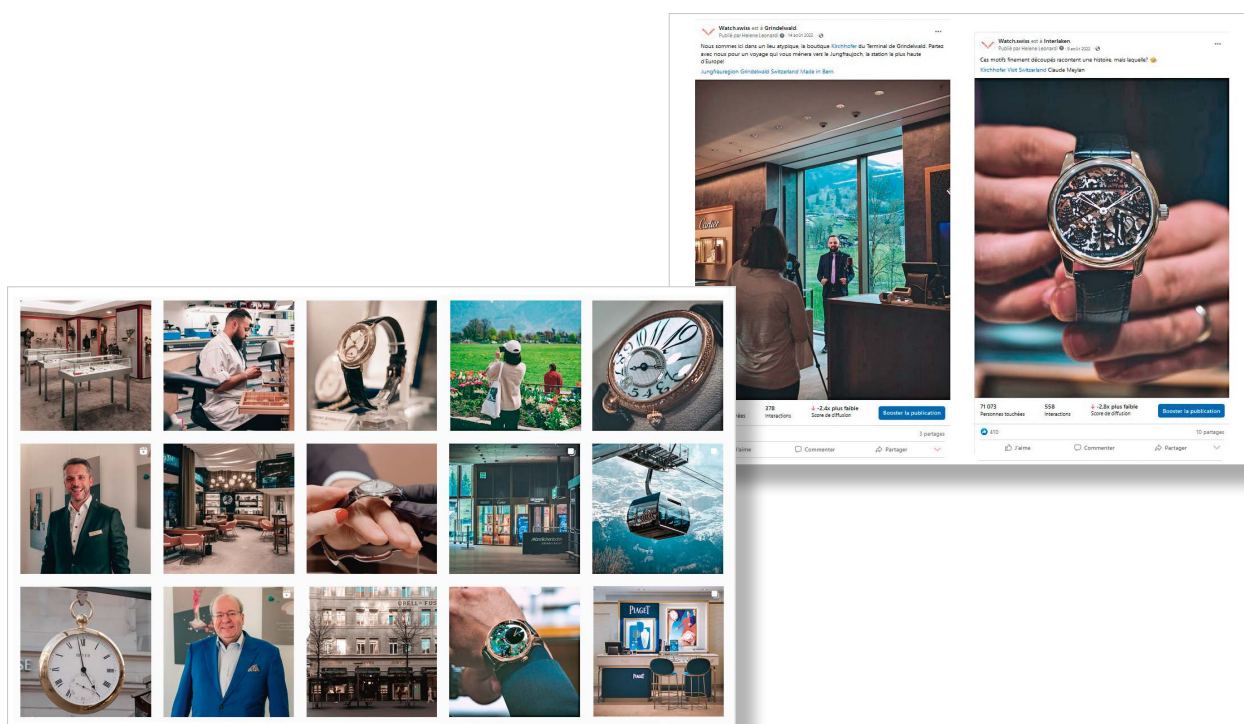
Watch.swiss est à Grindelwald.
Publié par Helene Leonardi · 14 août 2022 ·

Nous sommes ici dans un lieu atypique, la boutique Kirchhofer du Terminal de Grindelwald. Partez avec nous pour un voyage qui vous mènera vers le Jungfraujoch, la station la plus haute d'Europe!
Jungfrauregion Grindelwald Switzerland Made in Bern

Cartier

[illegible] 378 Interactions ↓ -2,4x plus faible Score de diffusion Booster la publication
3 partages
J'aime Commenter Partager

Watch.swiss est à Interlaken.
Publié par Helene Leonardi · 9 août 2022 ·

Ces motifs finement découpés racontent une histoire, mais laquelle?
Kirchhofer Visit Switzerland Claude Meylan

71 073 Personnes touchées 558 Interactions ↓ -2,8x plus faible Score de diffusion Booster la publication
410 10 partages
J'aime Commenter Partager

PIAGET
PIAGET